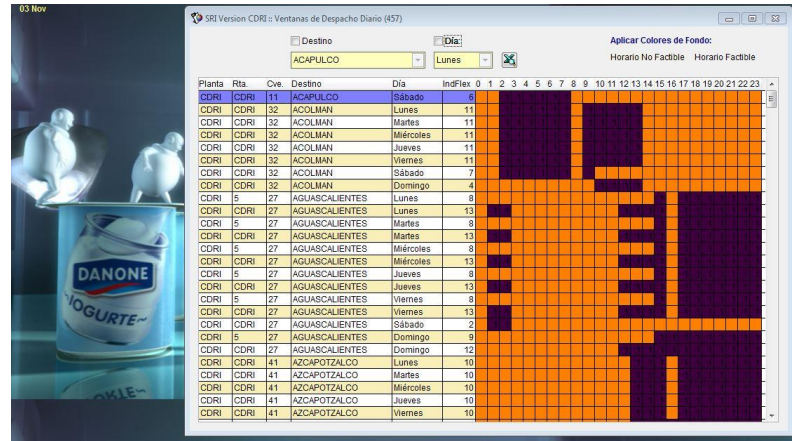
03 Nov

DANONE
~IOGURTE~

SRI Version CDRI :: Ventanas de Despacho Diario (457)

Destino
ACAPULCO

Día
Lunes

Aplicar Colores de Fondo:
Horario No Factible Horario Factible

| Planta | Rta. | Cve. | Destino | Día | IndFlex | 0 | 1 | 2 | 3 | 4 | 5 | 6 | 7 | 8 | 9 | 10 | 11 | 12 | 13 | 14 | 15 | 16 | 17 | 18 | 19 | 20 | 21 | 22 | 23 |
|---|---|---|---|---|---|---|---|---|---|---|---|---|---|---|---|---|---|---|---|---|---|---|---|---|---|---|---|---|---|
| CDRI | CDRI | 11 | ACAPULCO | Sábado | 6 | | | | | | | | | | | | | | | | | | | | | | | | |
| CDRI | CDRI | 32 | ACOLMAN | Lunes | 11 | | | | | | | | | | | | | | | | | | | | | | | | |
| CDRI | CDRI | 32 | ACOLMAN | Martes | 11 | | | | | | | | | | | | | | | | | | | | | | | | |
| CDRI | CDRI | 32 | ACOLMAN | Miércoles | 11 | | | | | | | | | | | | | | | | | | | | | | | | |
| CDRI | CDRI | 32 | ACOLMAN | Jueves | 11 | | | | | | | | | | | | | | | | | | | | | | | | |
| CDRI | CDRI | 32 | ACOLMAN | Viernes | 11 | | | | | | | | | | | | | | | | | | | | | | | | |
| CDRI | CDRI | 32 | ACOLMAN | Sábado | 7 | | | | | | | | | | | | | | | | | | | | | | | | |
| CDRI | CDRI | 32 | ACOLMAN | Domingo | 4 | | | | | | | | | | | | | | | | | | | | | | | | |
| CDRI | 5 | 27 | AGUASCALIENTES | Lunes | 8 | | | | | | | | | | | | | | | | | | | | | | | | |
| CDRI | CDRI | 27 | AGUASCALIENTES | Lunes | 13 | | | | | | | | | | | | | | | | | | | | | | | | |
| CDRI | 5 | 27 | AGUASCALIENTES | Martes | 8 | | | | | | | | | | | | | | | | | | | | | | | | |
| CDRI | CDRI | 27 | AGUASCALIENTES | Martes | 13 | | | | | | | | | | | | | | | | | | | | | | | | |
| CDRI | 5 | 27 | AGUASCALIENTES | Miércoles | 8 | | | | | | | | | | | | | | | | | | | | | | | | |
| CDRI | CDRI | 27 | AGUASCALIENTES | Miércoles | 13 | | | | | | | | | | | | | | | | | | | | | | | | |
| CDRI | 5 | 27 | AGUASCALIENTES | Jueves | 8 | | | | | | | | | | | | | | | | | | | | | | | | |
| CDRI | CDRI | 27 | AGUASCALIENTES | Jueves | 13 | | | | | | | | | | | | | | | | | | | | | | | | |
| CDRI | 5 | 27 | AGUASCALIENTES | Viernes | 8 | | | | | | | | | | | | | | | | | | | | | | | | |
| CDRI | CDRI | 27 | AGUASCALIENTES | Viernes | 13 | | | | | | | | | | | | | | | | | | | | | | | | |
| CDRI | CDRI | 27 | AGUASCALIENTES | Sábado | 2 | | | | | | | | | | | | | | | | | | | | | | | | |
| CDRI | 5 | 27 | AGUASCALIENTES | Domingo | 9 | | | | | | | | | | | | | | | | | | | | | | | | |
| CDRI | CDRI | 27 | AGUASCALIENTES | Domingo | 12 | | | | | | | | | | | | | | | | | | | | | | | | |
| CDRI | CDRI | 41 | AZCAPOTZALCO | Lunes | 10 | | | | | | | | | | | | | | | | | | | | | | | | |
| CDRI | CDRI | 41 | AZCAPOTZALCO | Martes | 10 | | | | | | | | | | | | | | | | | | | | | | | | |
| CDRI | CDRI | 41 | AZCAPOTZALCO | Miércoles | 10 | | | | | | | | | | | | | | | | | | | | | | | | |
| CDRI | CDRI | 41 | AZCAPOTZALCO | Jueves | 10 | | | | | | | | | | | | | | | | | | | | | | | | |
| CDRI | CDRI | 41 | AZCAPOTZALCO | Viernes | 10 | | | | | | | | | | | | | | | | | | | | | | | | |